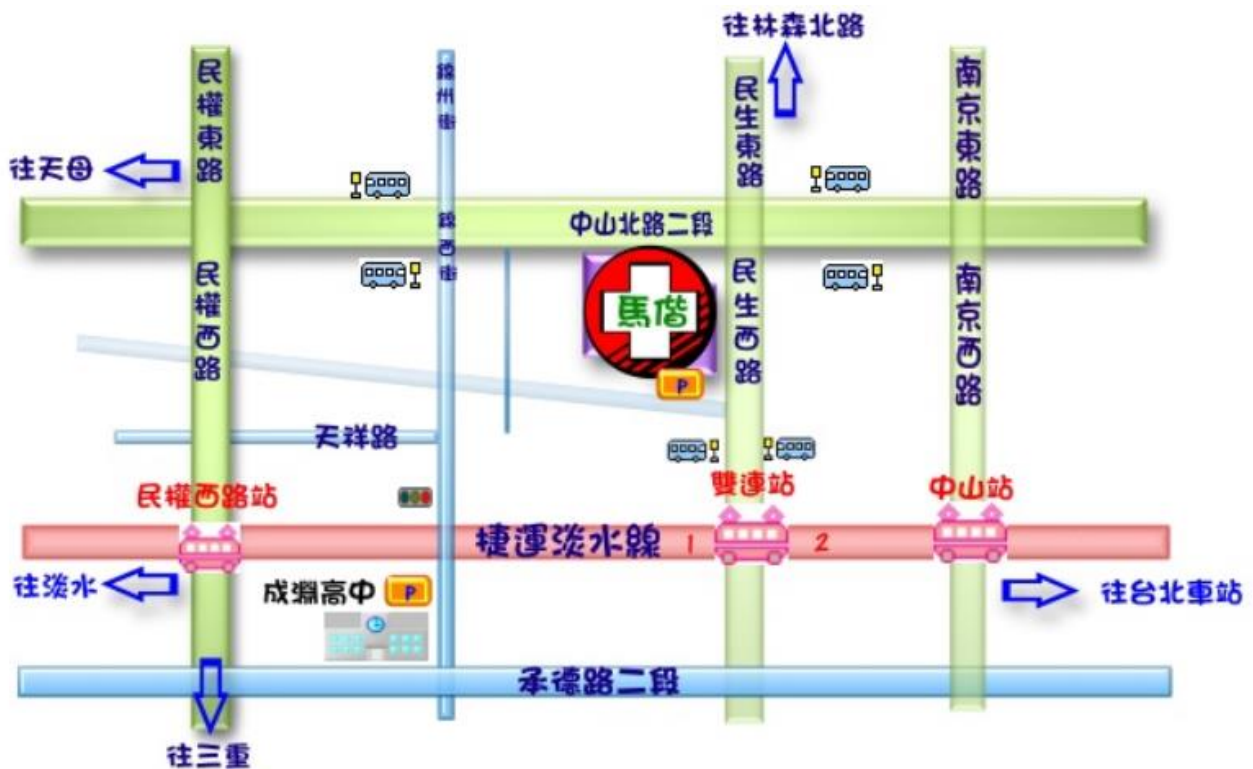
往林森北路

民權東路

錦州街

民生東路

南京東路

往天母

中山北路二段

錦西街

民權西路

民生西路

南京西路

馬偕

P

天祥路

民權西路站

雙連站

中山站

捷運淡水線

1

2

往淡水

成淵高中

P

往台北車站

承德路二段

往三重